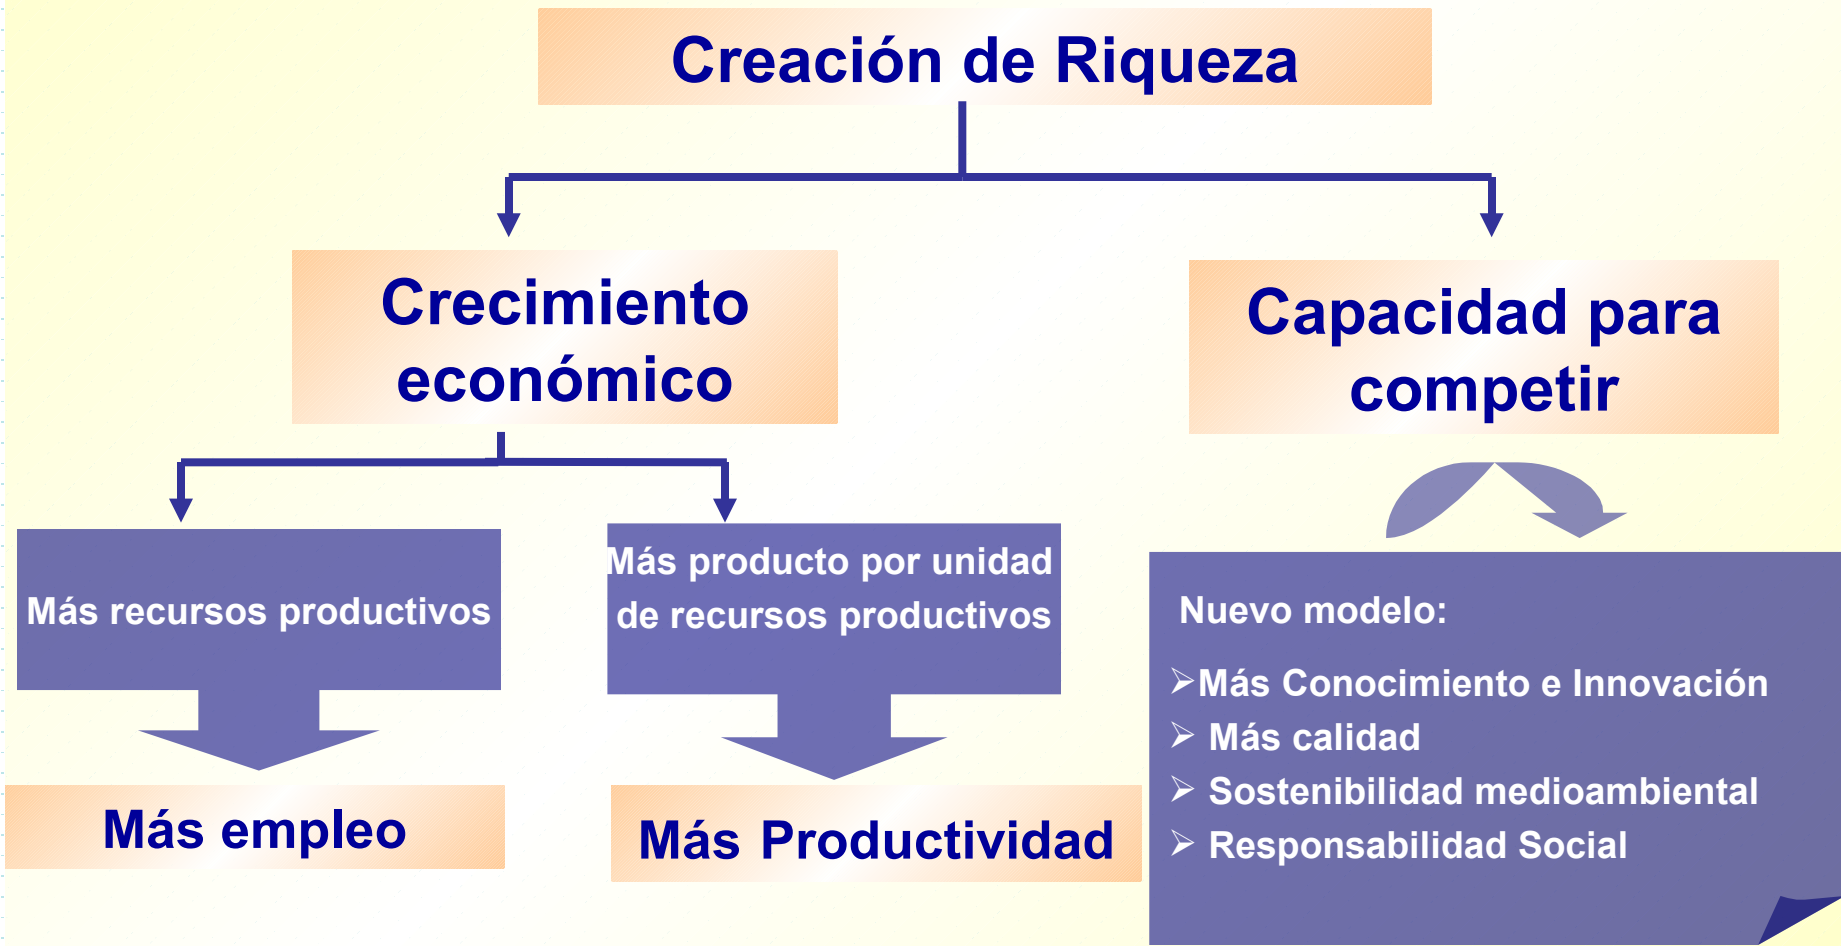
Creación de Riqueza

Crecimiento económico

Capacidad para competir

Más recursos productivos

Más producto por unidad de recursos productivos

Más empleo

Más Productividad

Nuevo modelo:

➢Más Conocimiento e Innovación
➢ Más calidad
➢ Sostenibilidad medioambiental
➢ Responsabilidad Social